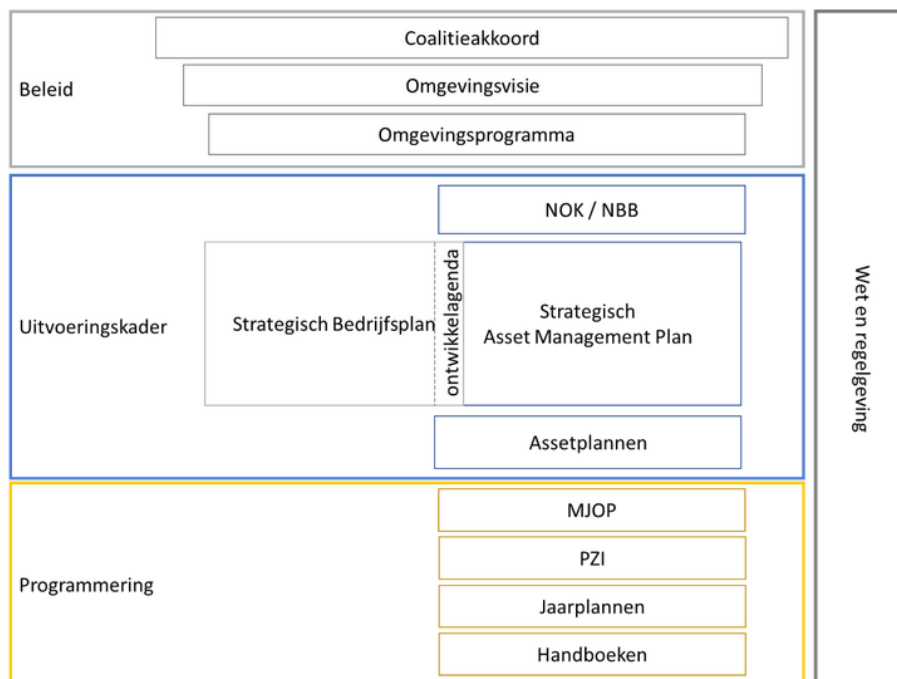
Beleid

Coalitieakkoord

Omgevingsvisie

Omgevingsprogramma

Uitvoeringskader

NOK / NBB

Strategisch Bedrijfsplan

ontwikkelagenda

Strategisch Asset Management Plan

Assetplannen

Programmering

MJOP

PZI

Jaarplannen

Handboeken

Wet en regelgeving